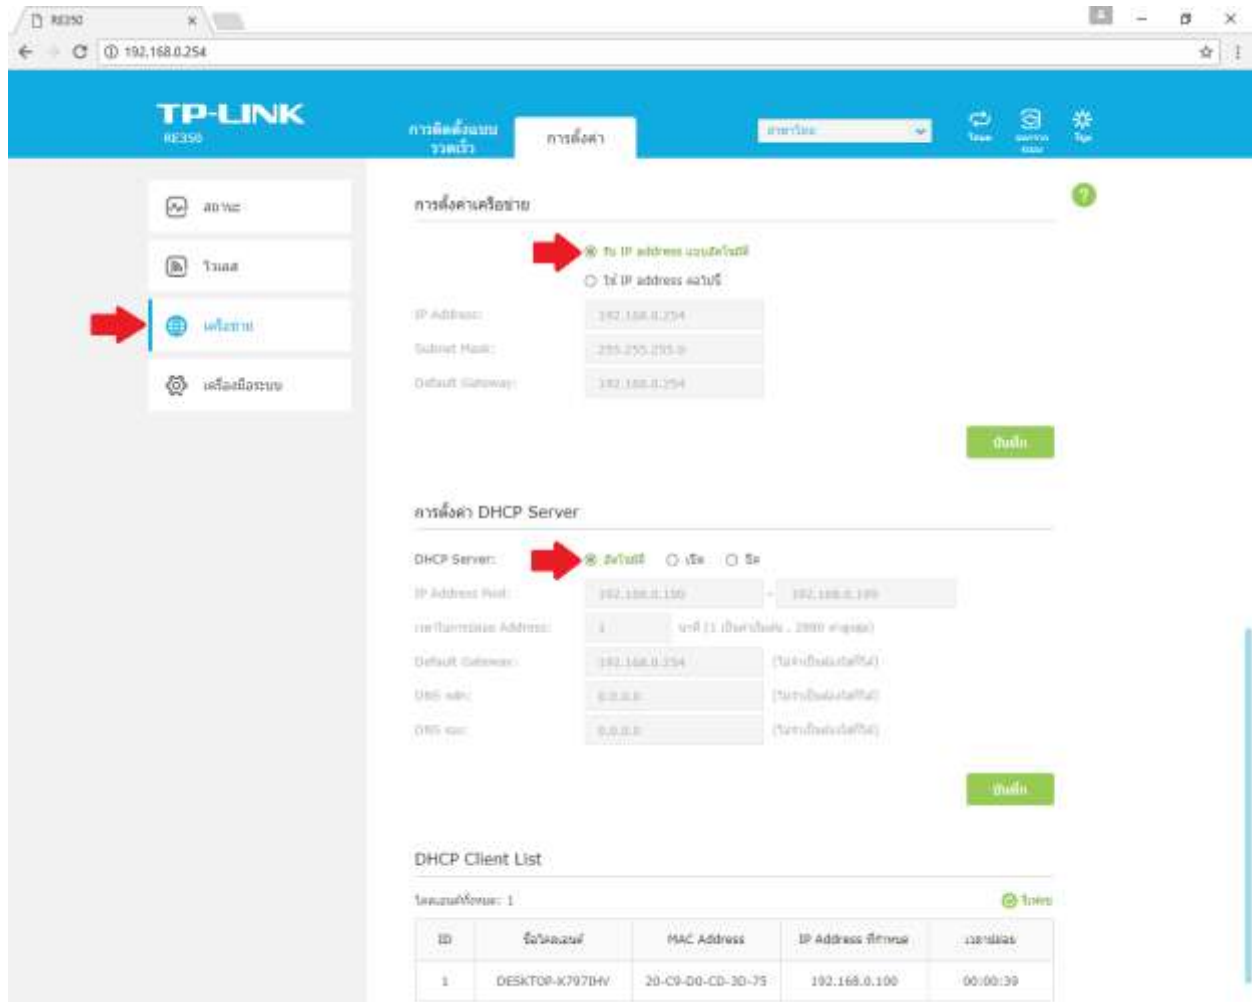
RE350

192.168.0.254

TP-LINK
RE350

การติดตั้งแบบรวดเร็ว
การตั้งค่า

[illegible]

โหมด
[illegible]
Tips

สถานะ
ไวเลส
เครือข่าย
เครื่องมือระบบ

การตั้งค่าเครือข่าย

รับ IP address แบบอัตโนมัติ
ใช้ IP address ต่อไปนี้

IP Address: 192.168.0.254
Subnet Mask: 255.255.255.0
Default Gateway: 192.168.0.254

บันทึก

การตั้งค่า DHCP Server

DHCP Server: อัตโนมัติ เปิด ปิด

IP Address Pool: 192.168.0.100 - 192.168.0.199
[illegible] Address: 1 นาที (1 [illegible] 2880 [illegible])
Default Gateway: 192.168.0.254 ([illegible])
DNS หลัก: 0.0.0.0 ([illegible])
DNS รอง: 0.0.0.0 ([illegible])

บันทึก

DHCP Client List

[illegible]: 1
รีเฟรช

| ID | ชื่อไคลเอนต์ | MAC Address | IP Address ที่กำหนด | เวลาเช่าต่อ |
|---|---|---|---|---|
| 1 | DESKTOP-K797IHV | 20-C9-D0-CD-3D-75 | 192.168.0.100 | 00:00:39 |